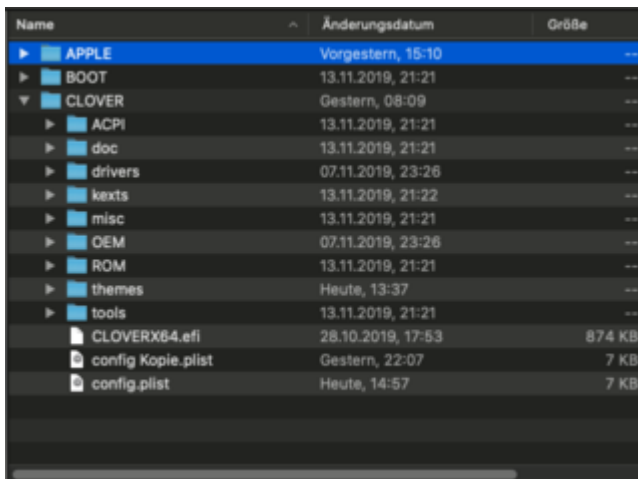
| Name | Änderungsdatum | Größe |
|---|---|---|
| APPLE | Vorgestern, 15:10 | -- |
| BOOT | 13.11.2019, 21:21 | -- |
| CLOVER | Gestern, 08:09 | -- |
| ACPI | 13.11.2019, 21:21 | -- |
| doc | 13.11.2019, 21:21 | -- |
| drivers | 07.11.2019, 23:26 | -- |
| kexts | 13.11.2019, 21:22 | -- |
| misc | 13.11.2019, 21:21 | -- |
| OEM | 07.11.2019, 23:26 | -- |
| ROM | 13.11.2019, 21:21 | -- |
| themes | Heute, 13:37 | -- |
| tools | 13.11.2019, 21:21 | -- |
| CLOVERX64.efi | 28.10.2019, 17:53 | 874 KB |
| config Kopie.plist | Gestern, 22:07 | 7 KB |
| config.plist | Heute, 14:57 | 7 KB |